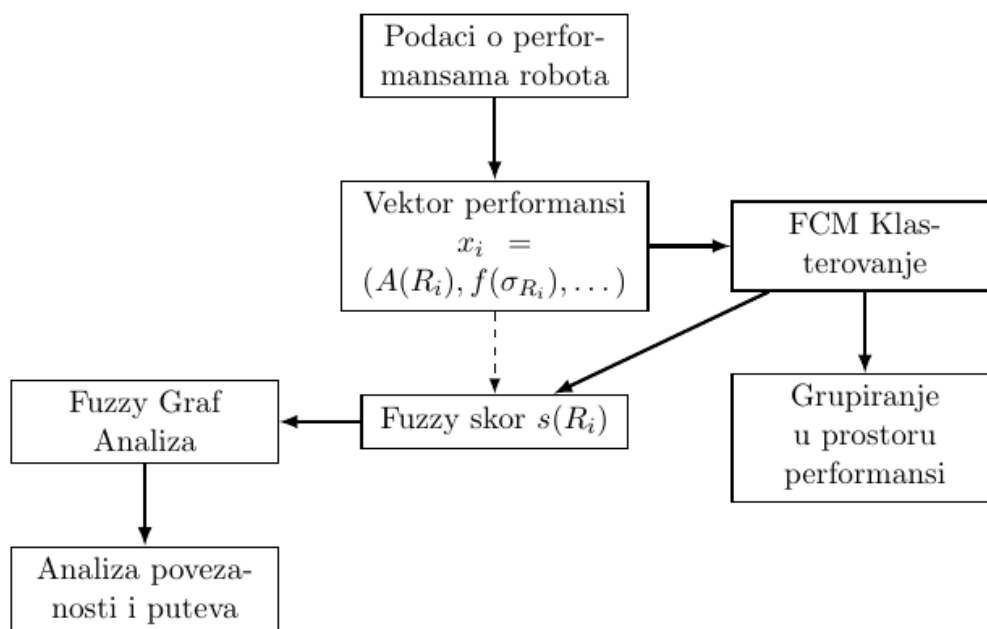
Podaci o performansama robota

Vektor performansi $x_i = (A(R_i), f(\sigma_{R_i}), \ldots)$

FCM Klasterovanje

Fuzzy Graf Analiza

Fuzzy skor $s(R_i)$

Grupiranje u prostoru performansi

Analiza povezanosti i puteva